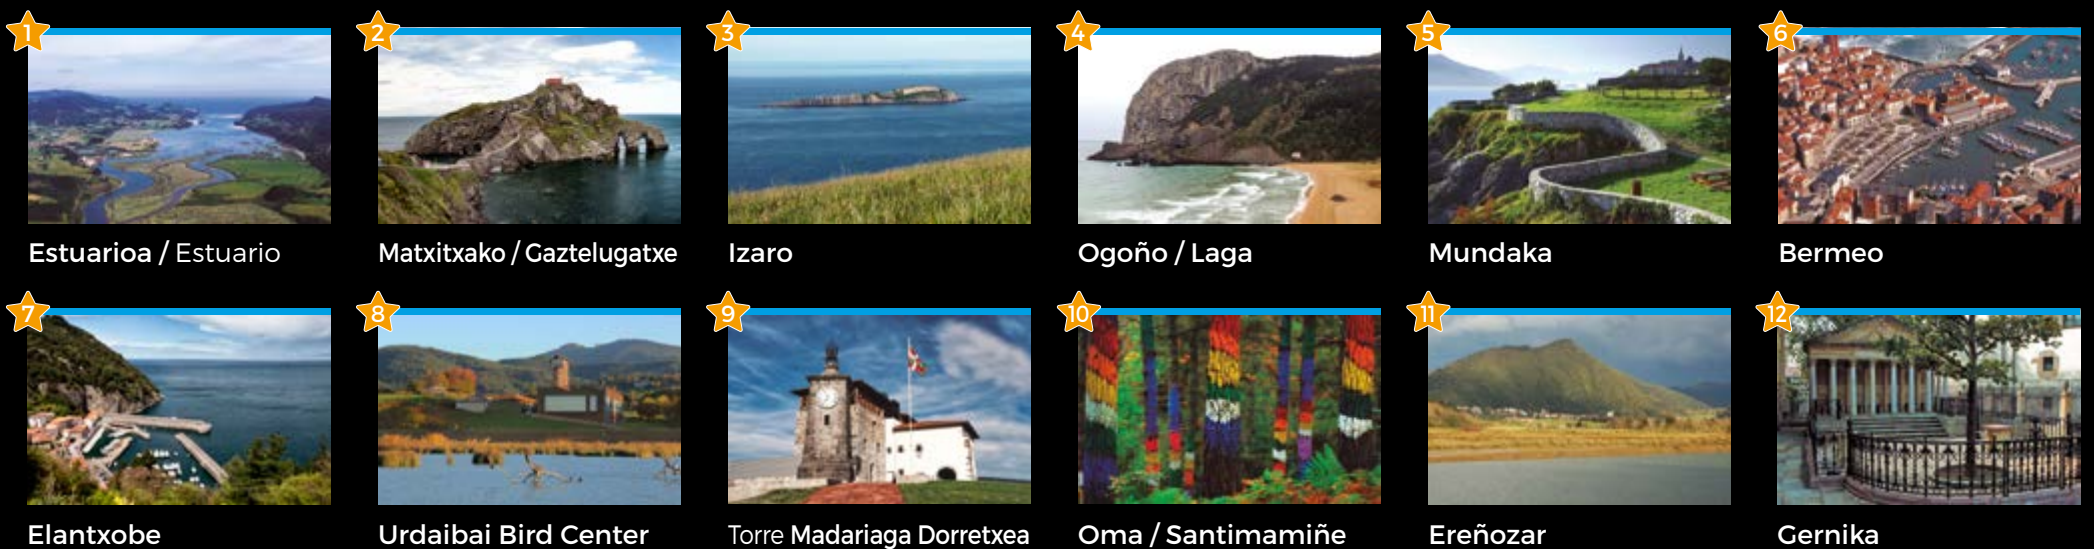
1
Estuarioa / Estuario

2
Matxitxako / Gaztelugatxe

3
Izaro

4
Ogoño / Laga

5
Mundaka

6
Bermeo

7
Elantxobe

8
Urdaibai Bird Center

9
Torre Madariaga Dorretxea

10
Oma / Santimamiñe

11
Ereñozar

12
Gernika